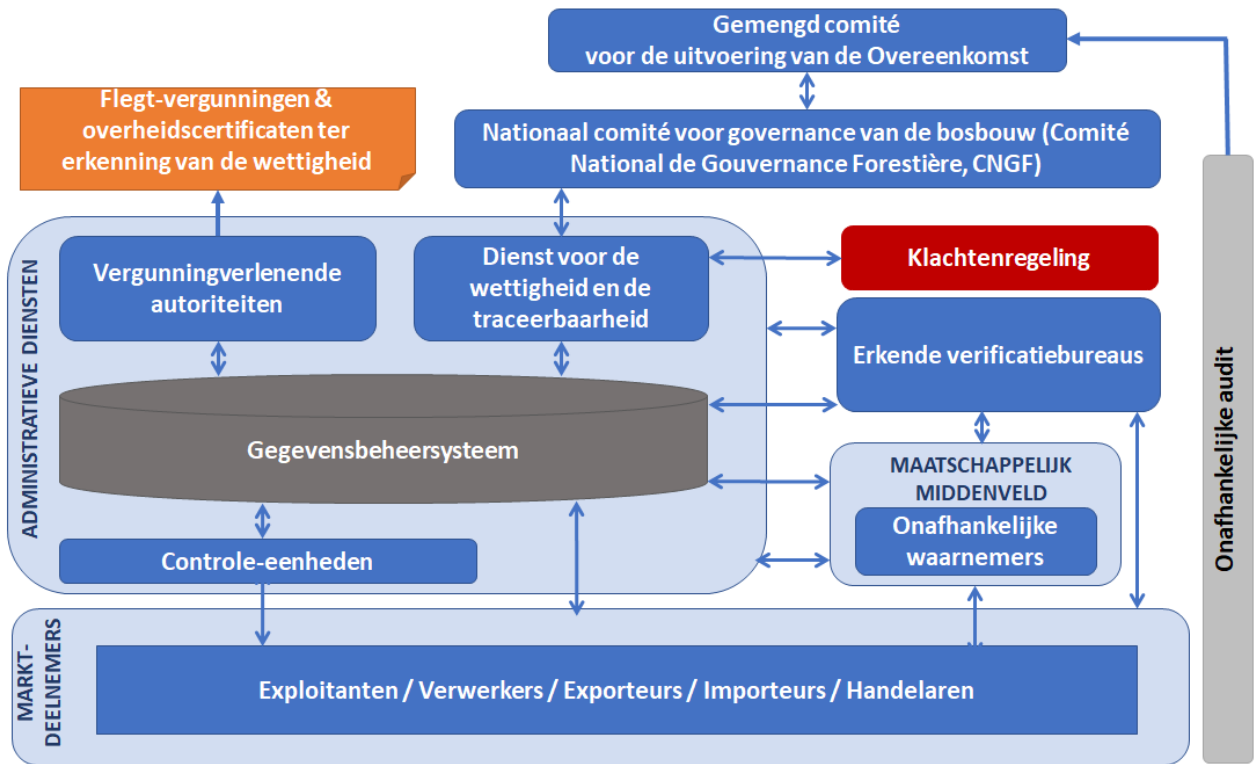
Gemengd comité voor de uitvoering van de Overeenkomst

Flegt-vergunningen & overheidscertificaten ter erkenning van de wettigheid

Nationaal comité voor governance van de bosbouw (Comité National de Gouvernance Forestière, CNGF)

ADMINISTRATIEVE DIENSTEN

Vergunningverlenende autoriteiten

Dienst voor de wettigheid en de traceerbaarheid

Klachtenregeling

Erkende verificatiebureaus

Gegevensbeheersysteem

MAATSCHAPPELIJK MIDDENVELD

Onafhankelijke waarnemers

Controle-eenheden

Onafhankelijke audit

MARKT-DEELNEMERS

Exploitanten / Verwerkers / Exporteurs / Importeurs / Handelaren